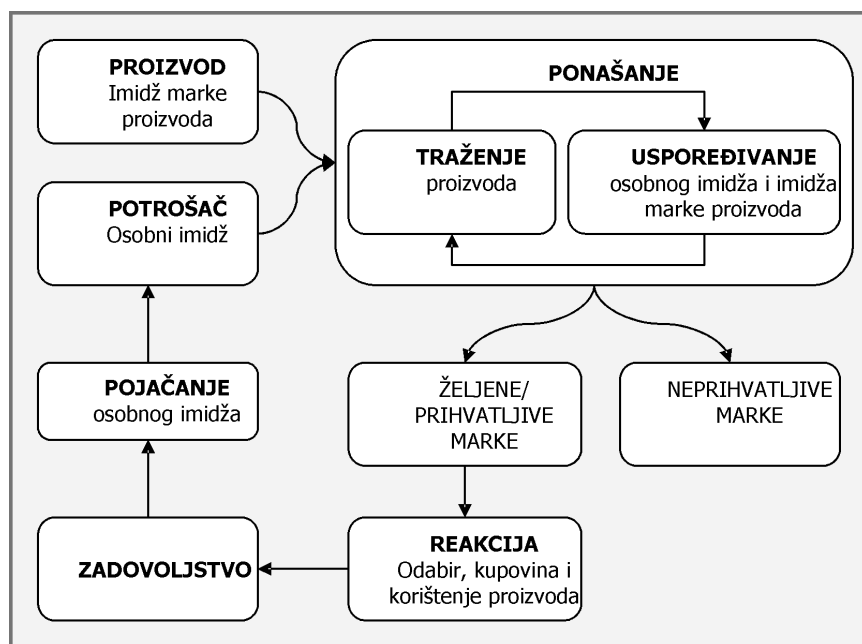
PROIZVOD
Imidž marke proizvoda

POTROŠAČ
Osobni imidž

POJAČANJE
osobnog imidža

ZADOVOLJSTVO

PONAŠANJE

TRAŽENJE
proizvoda

USPOREĐIVANJE
osobnog imidža i imidža marke proizvoda

ŽELJENE/
PRIHVATLJIVE
MARKE

NEPRIHVATLJIVE
MARKE

REAKCIJA
Odabir, kupovina i korištenje proizvoda